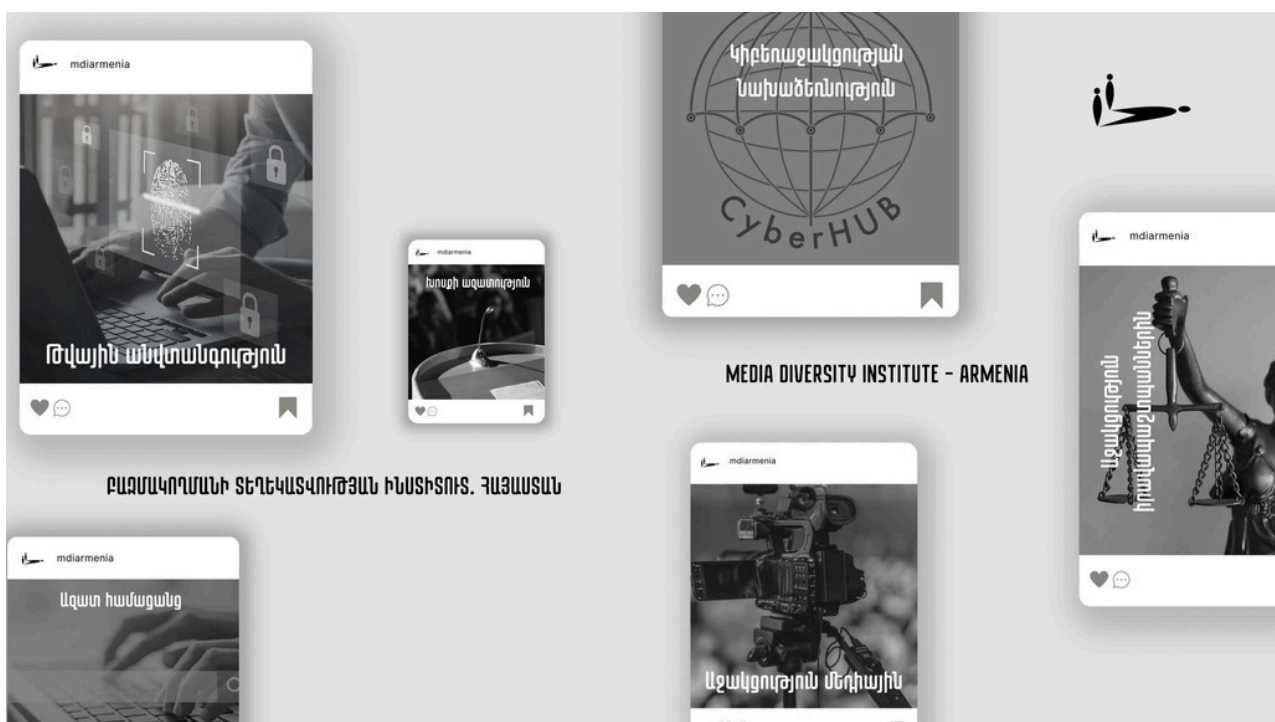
mdiarmenia

Թվային անվտանգություն

mdiarmenia

Խոսքի ազատություն

Կիբեռաջակցության նախաձեռնություն

CyberHUB

MEDIA DIVERSITY INSTITUTE - ARMENIA

ԲԱԶՄԱԿՈՂՄԱՆԻ ՏԵՂԵԿԱՏՎՈՒԹՅԱՆ ԻՆՍՏԻՏՈՒՏ. ՀԱՅԱՍՏԱՆ

mdiarmenia

Ազատ համացանց

mdiarmenia

Աջակցություն մեդիային

mdiarmenia

Աջակցություն իրավապաշտպաններին